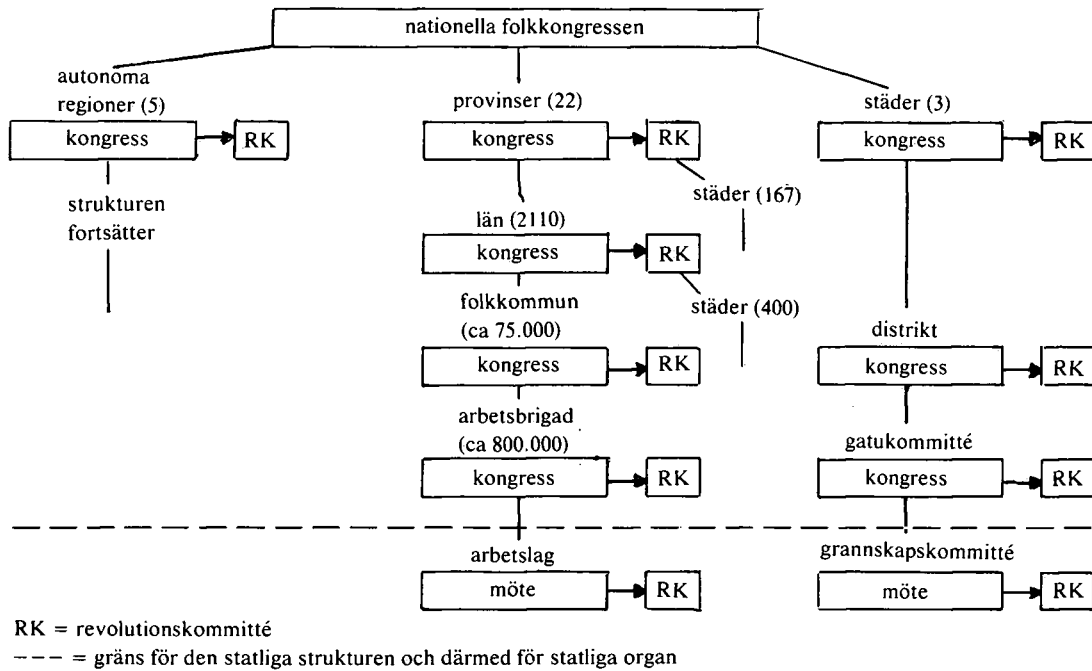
nationella folkkongressen

autonoma regioner (5)
kongress
RK
strukturen fortsätter

provinser (22)
kongress
RK
städer (167)
län (2110)
kongress
RK
städer (400)
folkkommun (ca 75.000)
kongress
RK
arbetsbrigad (ca 800.000)
kongress
RK
arbetslag
möte
RK

städer (3)
kongress
RK
distrikt
kongress
RK
gatukommitté
kongress
RK
grannskapskommitté
möte
RK

RK = revolutionskommitté
– – – = gräns för den statliga strukturen och därmed för statliga organ